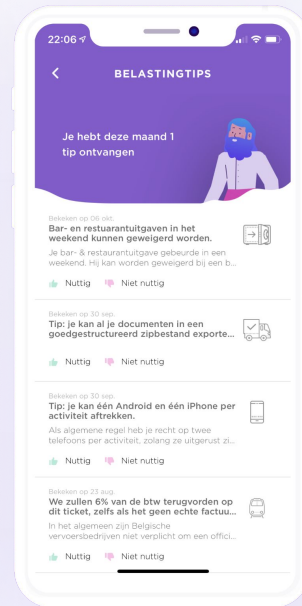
22:06

BELASTINGTIPS

Je hebt deze maand 1 tip ontvangen

Bekeken op 06 okt.
Bar- en restaurantuitgaven in het weekend kunnen geweigerd worden.
Je bar- & restaurantuitgave gebeurde in een weekend. Hij kan worden geweigerd bij een b...
Nuttig Niet nuttig

Bekeken op 30 sep.
Tip: je kan al je documenten in een goedgestructureerd zipbestand exporte...
Nuttig Niet nuttig

Bekeken op 30 sep.
Tip: je kan één Android en één iPhone per activiteit aftrekken.
Als algemene regel heb je recht op twee telefoons per activiteit, zolang ze uitgerust zi...
Nuttig Niet nuttig

Bekeken op 23 aug.
We zullen 6% van de btw terugvorden op dit ticket, zelfs als het geen echte factuu...
In het algemeen zijn Belgische vervoersbedrijven niet verplicht om een offici...
Nuttig Niet nuttig